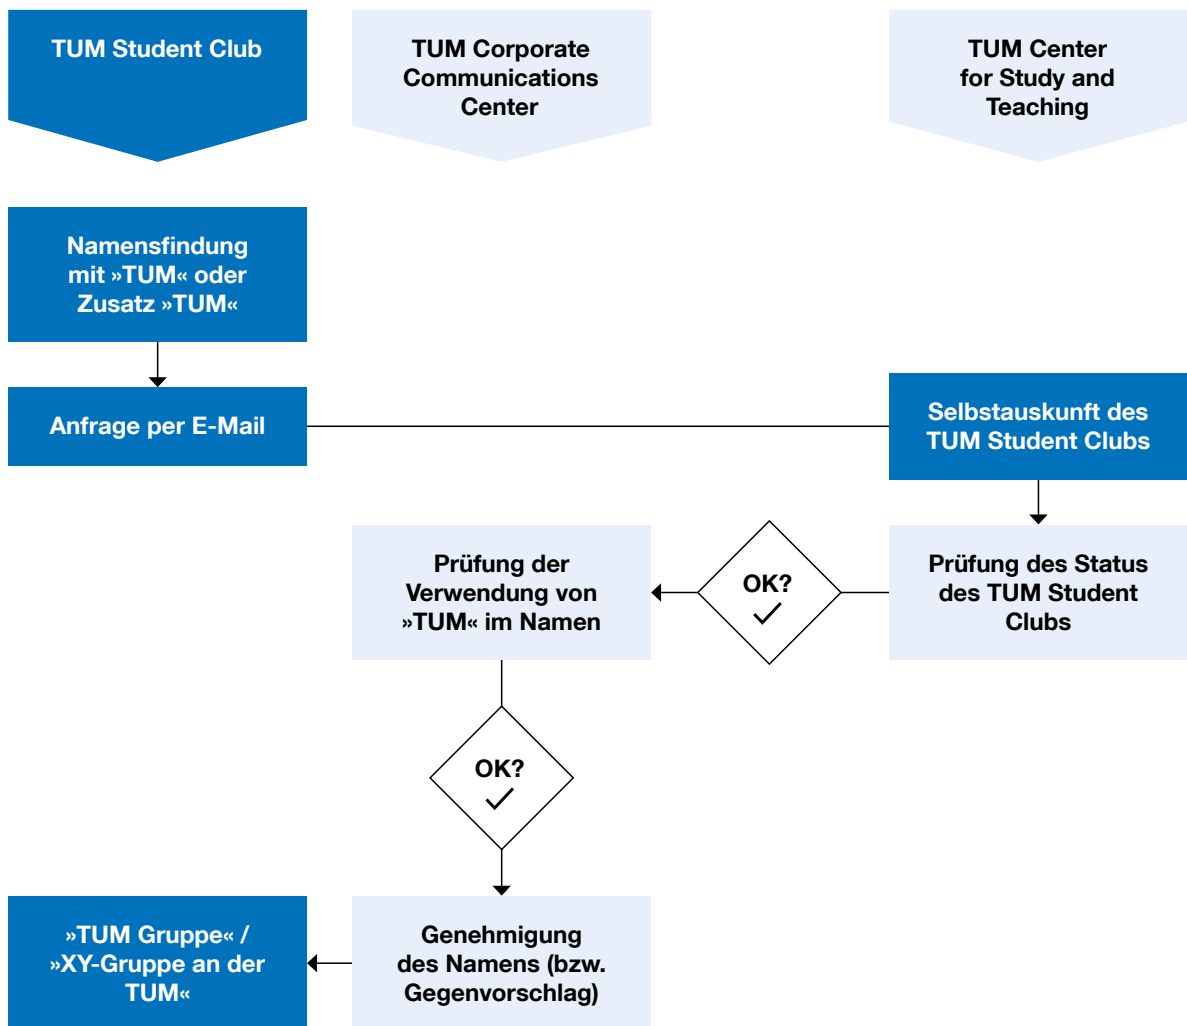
TUM Student Club

TUM Corporate Communications Center

TUM Center for Study and Teaching

Namensfindung mit »TUM« oder Zusatz »TUM«

Anfrage per E-Mail

Selbstauskunft des TUM Student Clubs

Prüfung des Status des TUM Student Clubs

OK?

Prüfung der Verwendung von »TUM« im Namen

OK?

Genehmigung des Namens (bzw. Gegenvorschlag)

»TUM Gruppe« / »XY-Gruppe an der TUM«